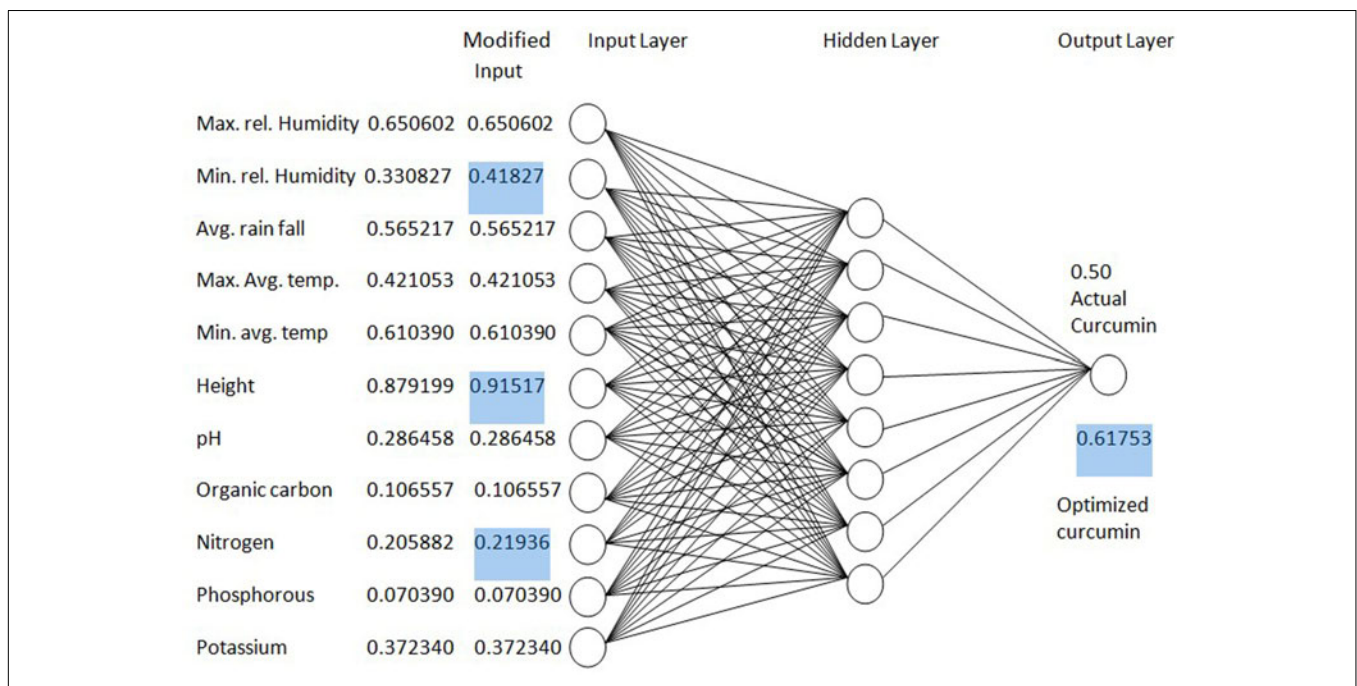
| | | Modified Input |
|---|---|---|
| Max. rel. Humidity | 0.650602 | 0.650602 |
| Min. rel. Humidity | 0.330827 | 0.41827 |
| Avg. rain fall | 0.565217 | 0.565217 |
| Max. Avg. temp. | 0.421053 | 0.421053 |
| Min. avg. temp | 0.610390 | 0.610390 |
| Height | 0.879199 | 0.91517 |
| pH | 0.286458 | 0.286458 |
| Organic carbon | 0.106557 | 0.106557 |
| Nitrogen | 0.205882 | 0.21936 |
| Phosphorous | 0.070390 | 0.070390 |
| Potassium | 0.372340 | 0.372340 |

Input Layer

Hidden Layer

Output Layer

0.50
Actual
Curcumin

0.61753

Optimized
curcumin